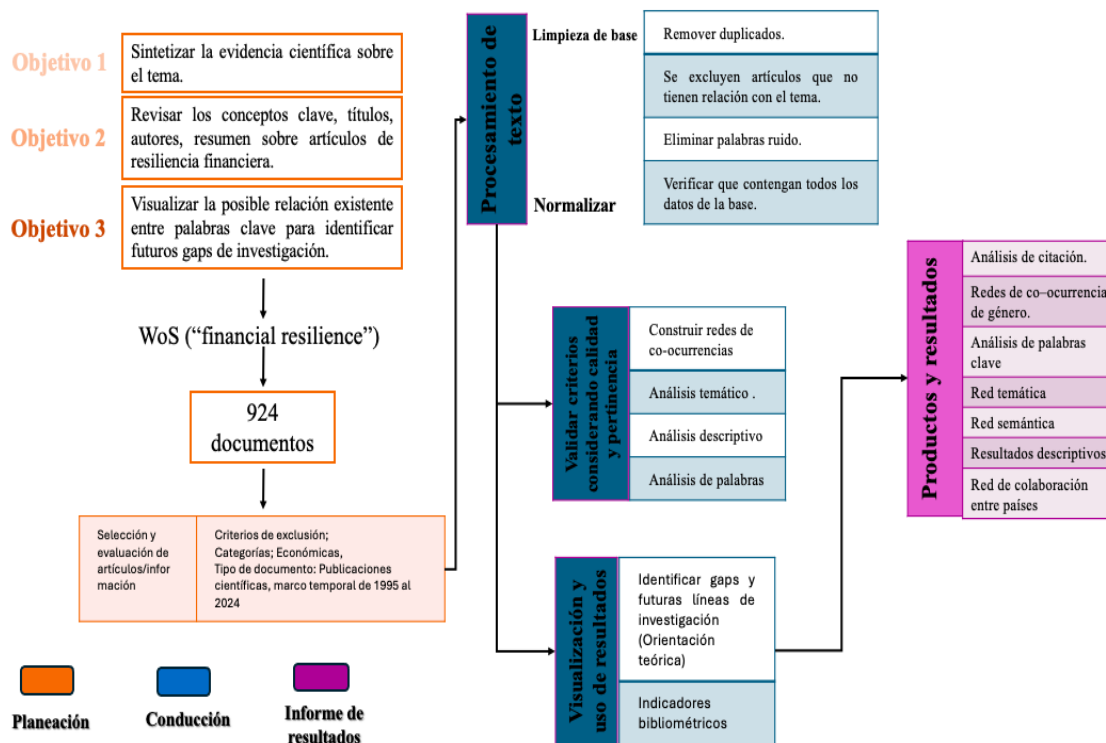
Objetivo 1
Sintetizar la evidencia científica sobre el tema.

Objetivo 2
Revisar los conceptos clave, títulos, autores, resumen sobre artículos de resiliencia financiera.

Objetivo 3
Visualizar la posible relación existente entre palabras clave para identificar futuros gaps de investigación.

WoS (“financial resilience”)

924 documentos

Selección y evaluación de artículos/información

Criterios de exclusión; Categorías; Económicas, Tipo de documento: Publicaciones científicas, marco temporal de 1995 al 2024

Procesamiento de texto

Limpieza de base

Normalizar

Remover duplicados.

Se excluyen artículos que no tienen relación con el tema.

Eliminar palabras ruido.

Verificar que contengan todos los datos de la base.

Validar criterios considerando calidad y pertinencia

Construir redes de co-ocurrencias

Análisis temático .

Análisis descriptivo

Análisis de palabras

Visualización y uso de resultados

Identificar gaps y futuras líneas de investigación (Orientación teórica)

Indicadores bibliométricos

Productos y resultados

Análisis de citación.

Redes de co–ocurrencia de género.

Análisis de palabras clave

Red temática

Red semántica

Resultados descriptivos

Red de colaboración entre países

Planeación

Conducción

Informe de resultados